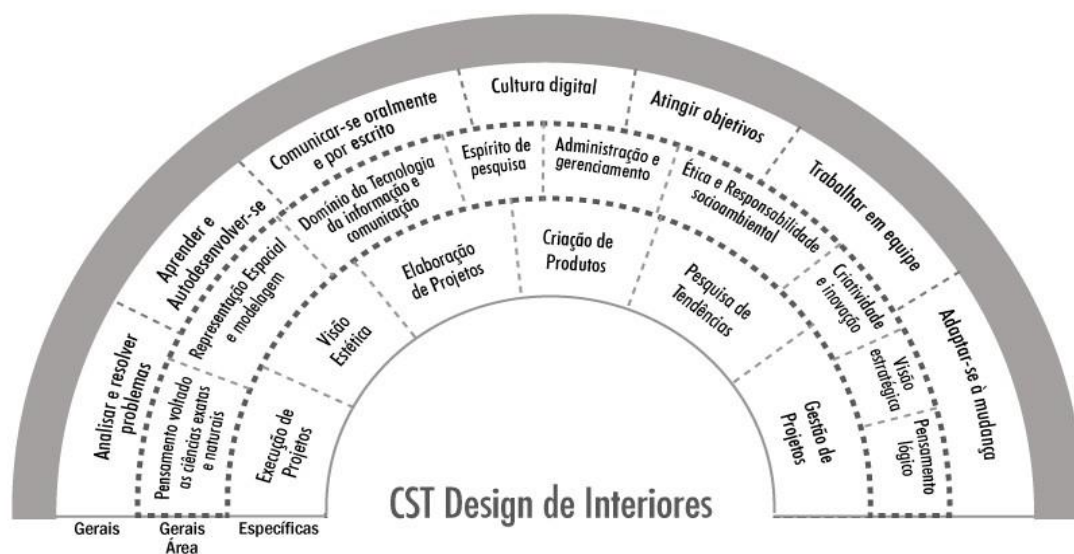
Analisar e resolver problemas

Aprender e Autodesenvolver-se

Comunicar-se oralmente e por escrito

Cultura digital

Atingir objetivos

Trabalhar em equipe

Adaptar-se à mudança

Pensamento voltado as ciências exatas e naturais

Representação Espacial e modelagem

Domínio da Tecnologia da informação e comunicação

Espírito de pesquisa

Administração e gerenciamento

Ética e Responsabilidade socioambiental

Criatividade e inovação

Visão estratégica

Pensamento lógico

Execução de Projetos

Visão Estética

Elaboração de Projetos

Criação de Produtos

Pesquisa de Tendências

Gestão de Projetos

CST Design de Interiores

Gerais

Gerais Área

Específicas